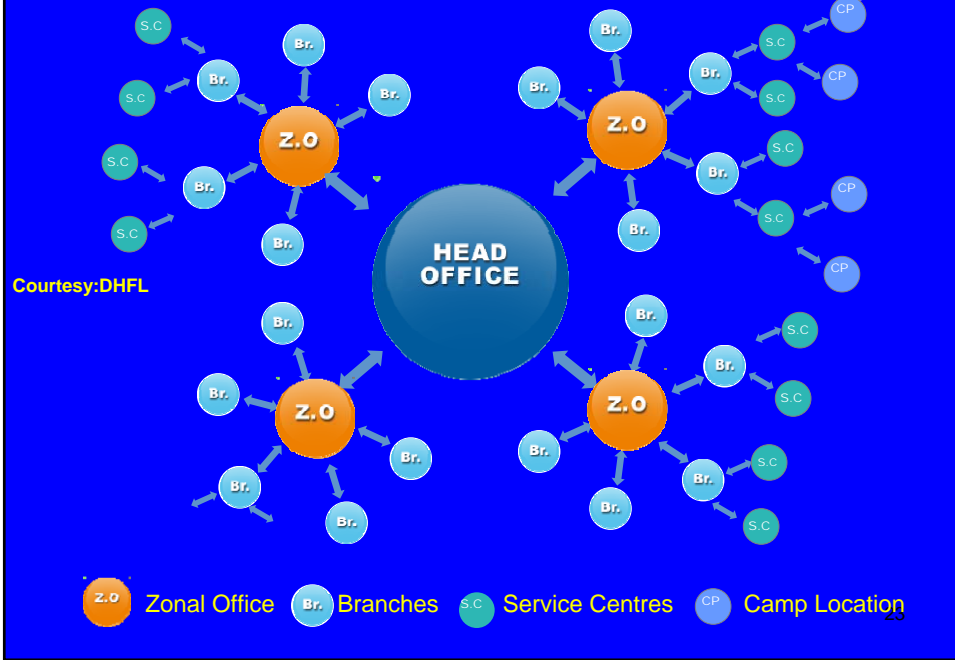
S.C
Br.
S.C
Br.
Br.
S.C
Br.
S.C
Z.O
Br.

Br.
Br.
Z.O
S.C
S.C
CP
CP
Br.
S.C
CP
S.C
CP
Br.

HEAD OFFICE

Courtesy:DHFL

Br.
Br.
Z.O
Br.
Br.
Br.

Br.
Br.
S.C
S.C
Z.O
Br.
Br.
S.C
Br.
S.C

Z.O Zonal Office Br. Branches S.C Service Centres CP Camp Location

23